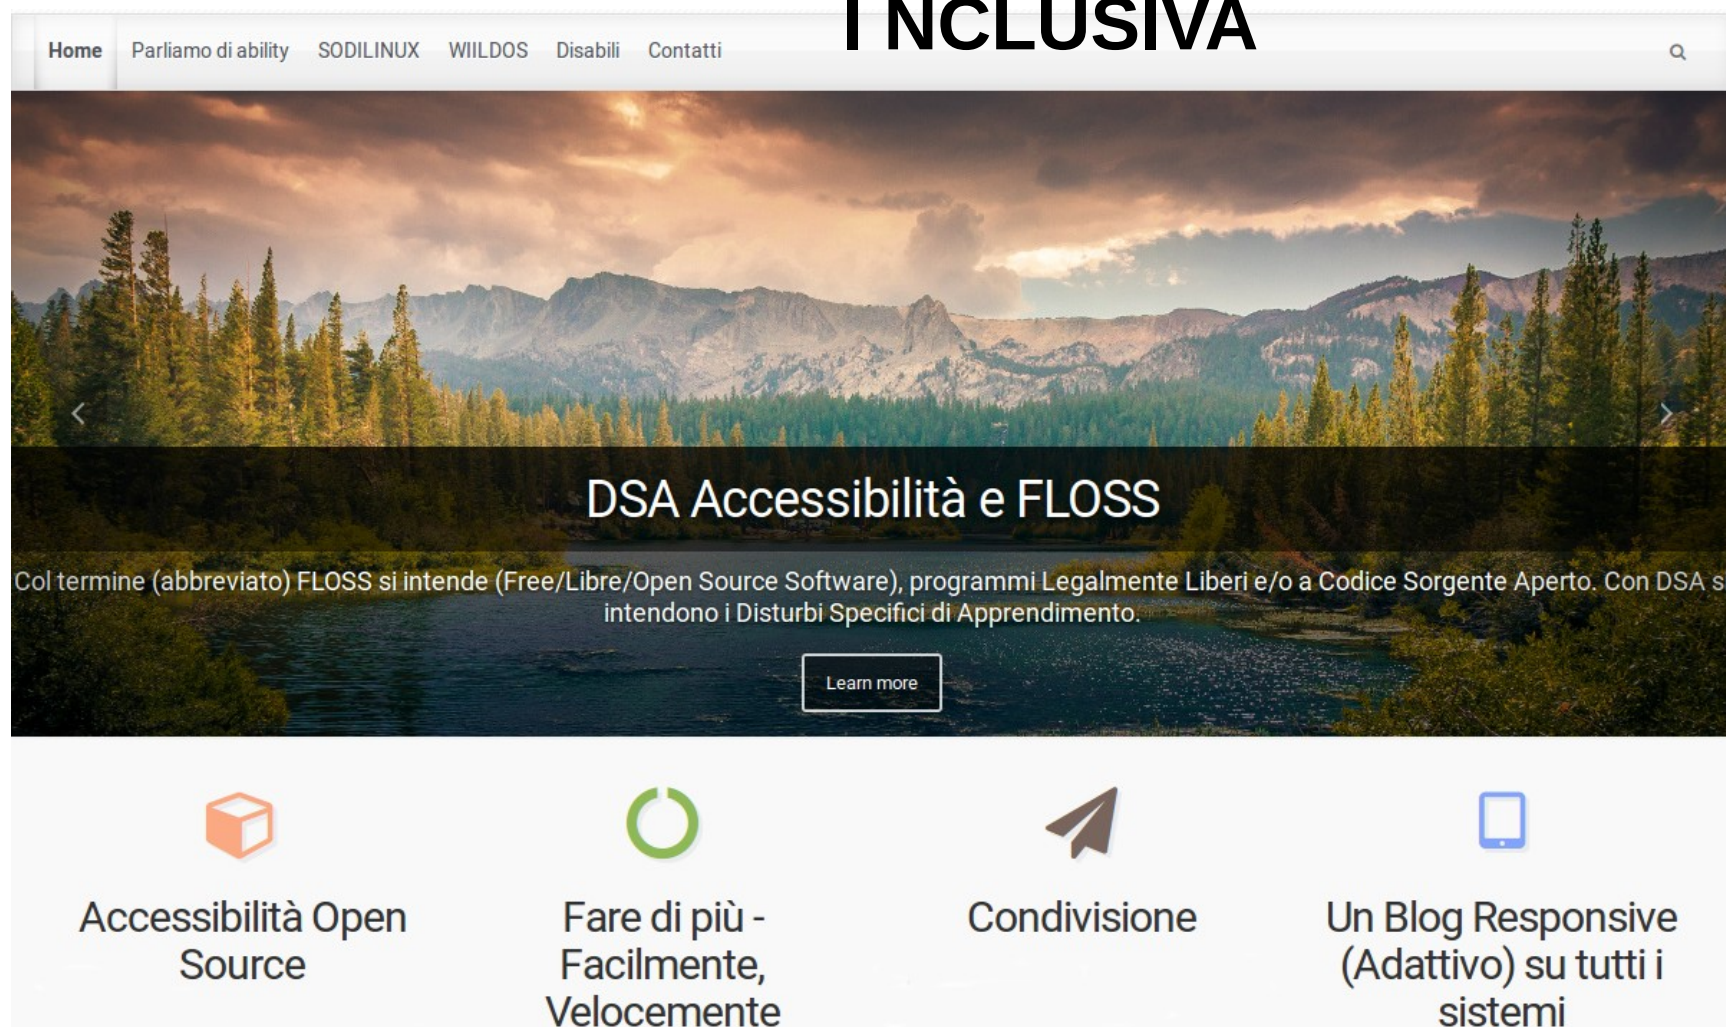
INCLUSIVA

Home Parliamo di ability SODILINUX WIILDOS Disabili Contatti

DSA Accessibilità e FLOSS

Col termine (abbreviato) FLOSS si intende (Free/Libre/Open Source Software), programmi Legalmente Liberi e/o a Codice Sorgente Aperto. Con DSA s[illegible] intendono i Disturbi Specifici di Apprendimento.

Learn more

Accessibilità Open Source

Fare di più - Facilmente, Velocemente

Condivisione

Un Blog Responsive (Adattivo) su tutti i sistemi